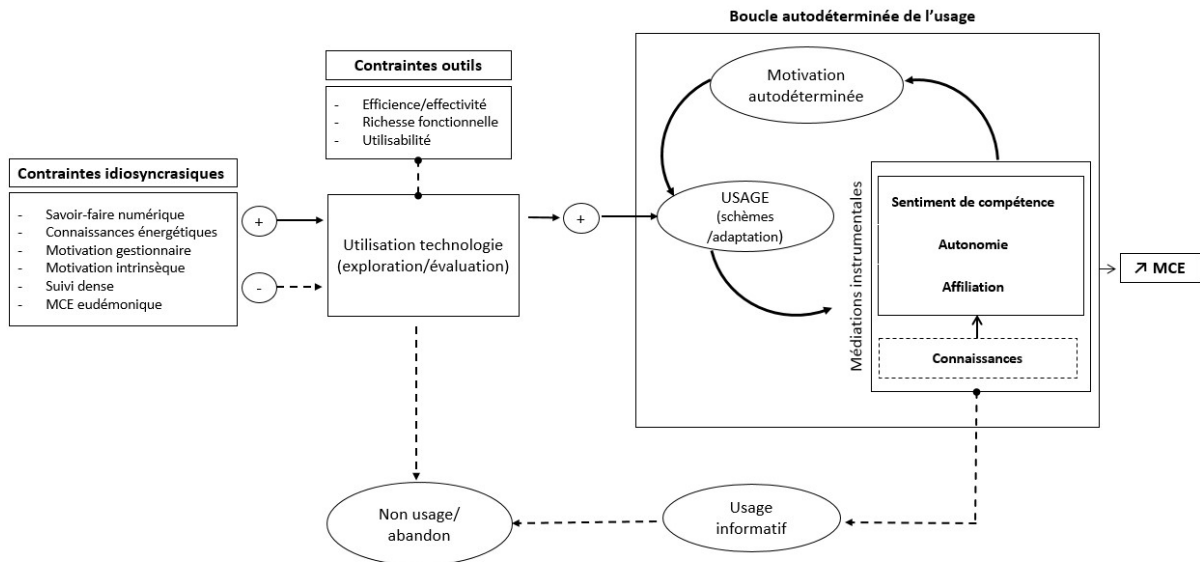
Boucle autodéterminée de l'usage

Contraintes outils

- Efficience/effectivité
- Richesse fonctionnelle
- Utilisabilité

Contraintes idiosyncrasiques

- Savoir-faire numérique
- Connaissances énergétiques
- Motivation gestionnaire
- Motivation intrinsèque
- Suivi dense
- MCE eudémonique

+

-

Utilisation technologie (exploration/évaluation)

+

Motivation autodéterminée

USAGE (schèmes /adaptation)

Médiations instrumentales

Sentiment de compétence

Autonomie

Affiliation

Connaissances

↗ MCE

Non usage/ abandon

Usage informatif